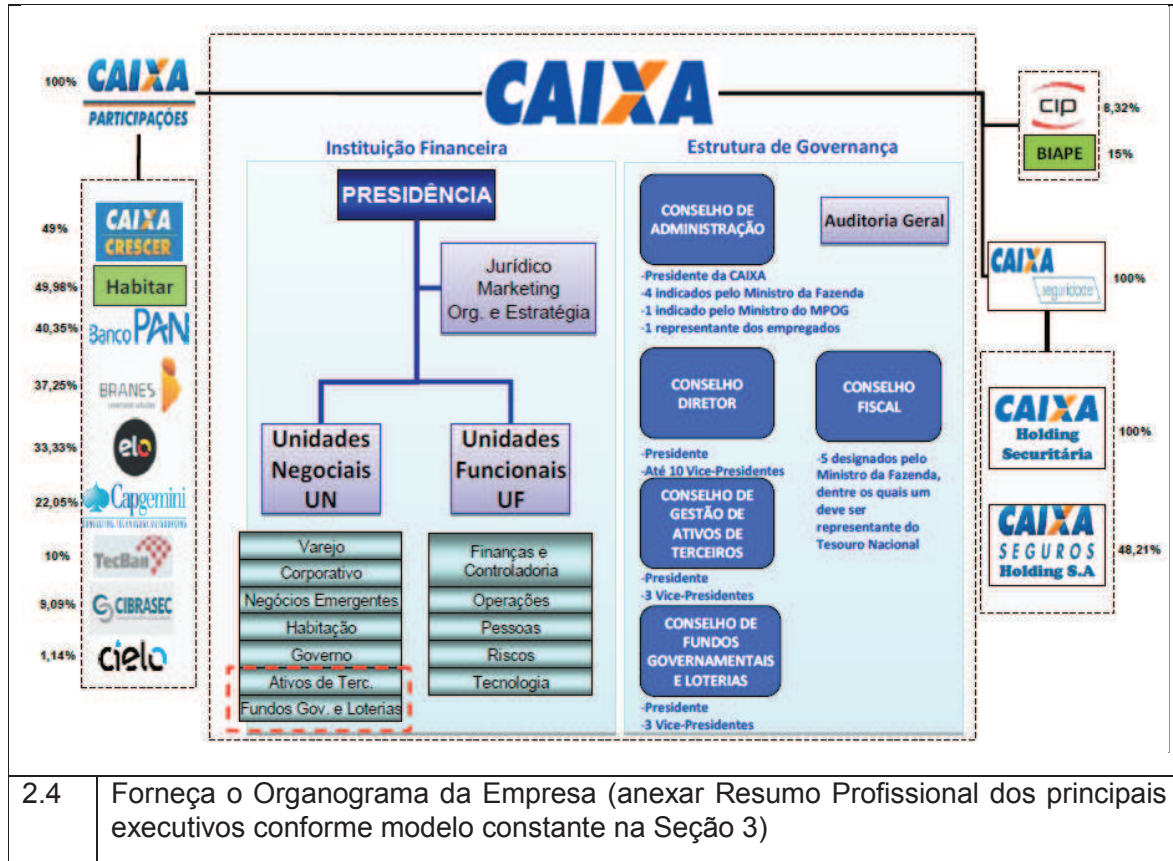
100% CAIXA PARTICIPAÇÕES

CAIXA

Instituição Financeira

Estrutura de Governança

CIP 8,32%

BIAPE 15%

49% CAIXA CRESCER

49,98% Habitar

40,35% Banco PAN

37,25% BRANES

33,33% elo

22,05% Capgemini

10% TecBan

9,09% CIBRASEC

1,14% cielo

PRESIDÊNCIA

Jurídico
Marketing
Org. e Estratégia

Unidades Negociais UN

Unidades Funcionais UF

Varejo

Corporativo

Negócios Emergentes

Habitação

Governo

Ativos de Terc.

Fundos Gov. e Loterias

Finanças e Controladoria

Operações

Pessoas

Riscos

Tecnologia

CONSELHO DE ADMINISTRAÇÃO

Auditoria Geral

-Presidente da CAIXA
-4 indicados pelo Ministro da Fazenda
-1 indicado pelo Ministro do MPOG
-1 representante dos empregados

CONSELHO DIRETOR

CONSELHO FISCAL

-Presidente
-Até 10 Vice-Presidentes

-5 designados pelo Ministro da Fazenda, dentre os quais um deve ser representante do Tesouro Nacional

CONSELHO DE GESTÃO DE ATIVOS DE TERCEIROS

-Presidente
-3 Vice-Presidentes

CONSELHO DE FUNDOS GOVERNAMENTAIS E LOTERIAS

-Presidente
-3 Vice-Presidentes

CAIXA seguridade 100%

CAIXA Holding Securitária 100%

CAIXA SEGUROS Holding S.A 48,21%

| 2.4 | Forneça o Organograma da Empresa (anexar Resumo Profissional dos principais executivos conforme modelo constante na Seção 3) |
|---|---|